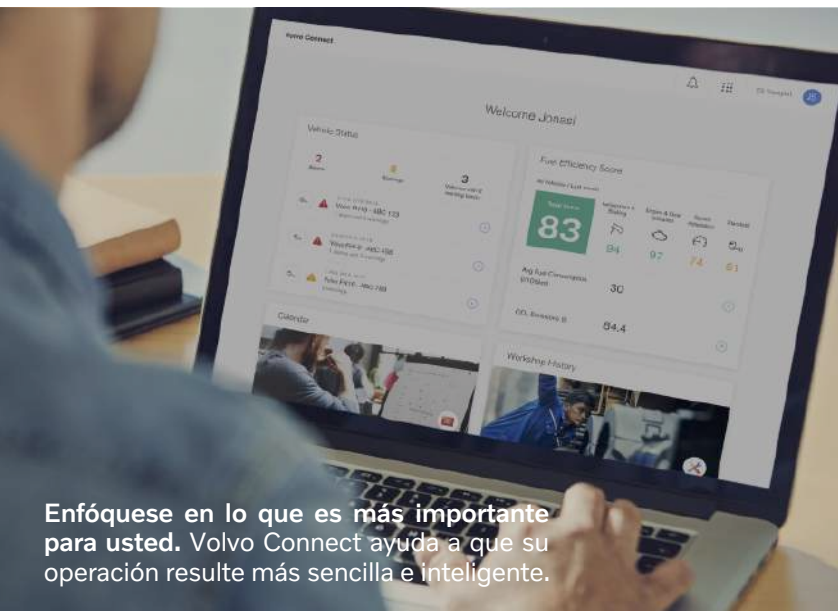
Volvo Connect

Welcome Jonas!

Vehicle Status

2
Alarms

8
Warnings

3

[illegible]
Volvo FH16 - ABC 123
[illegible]

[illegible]
Volvo FH - ABC 456
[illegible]

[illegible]
Volvo FMX - ABC 789
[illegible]

Fuel Efficiency Score

Total Score
83

94

97

74

61

Avg. fuel Consumption
30

$CO_2$ Emissions
54.4

Calendar

Workshop History

Enfóquese en lo que es más importante para usted. Volvo Connect ayuda a que su operación resulte más sencilla e inteligente.